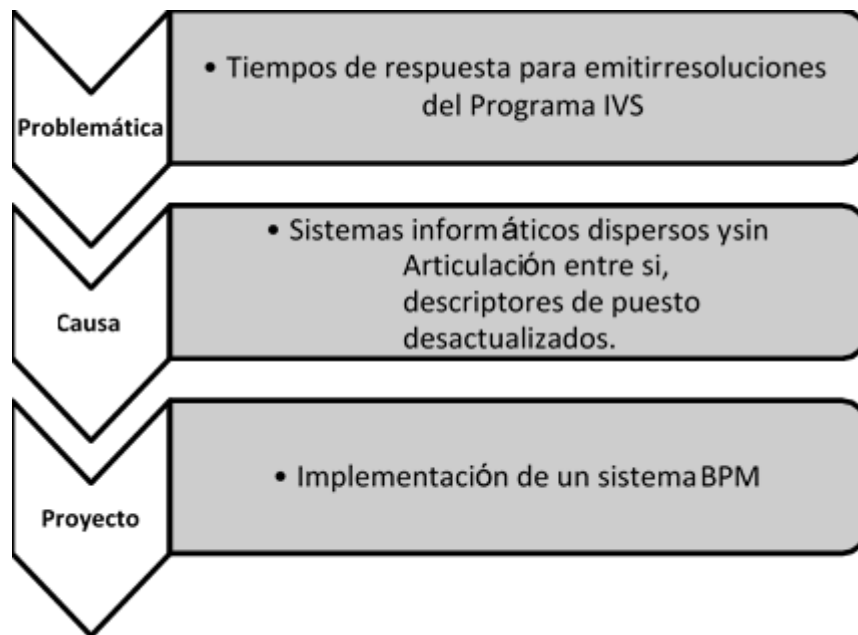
Problemática

• Tiempos de respuesta para emitirresoluciones del Programa IVS

Causa

• Sistemas informáticos dispersos ysin Articulación entre si, descriptores de puesto desactualizados.

Proyecto

• Implementación de un sistema BPM